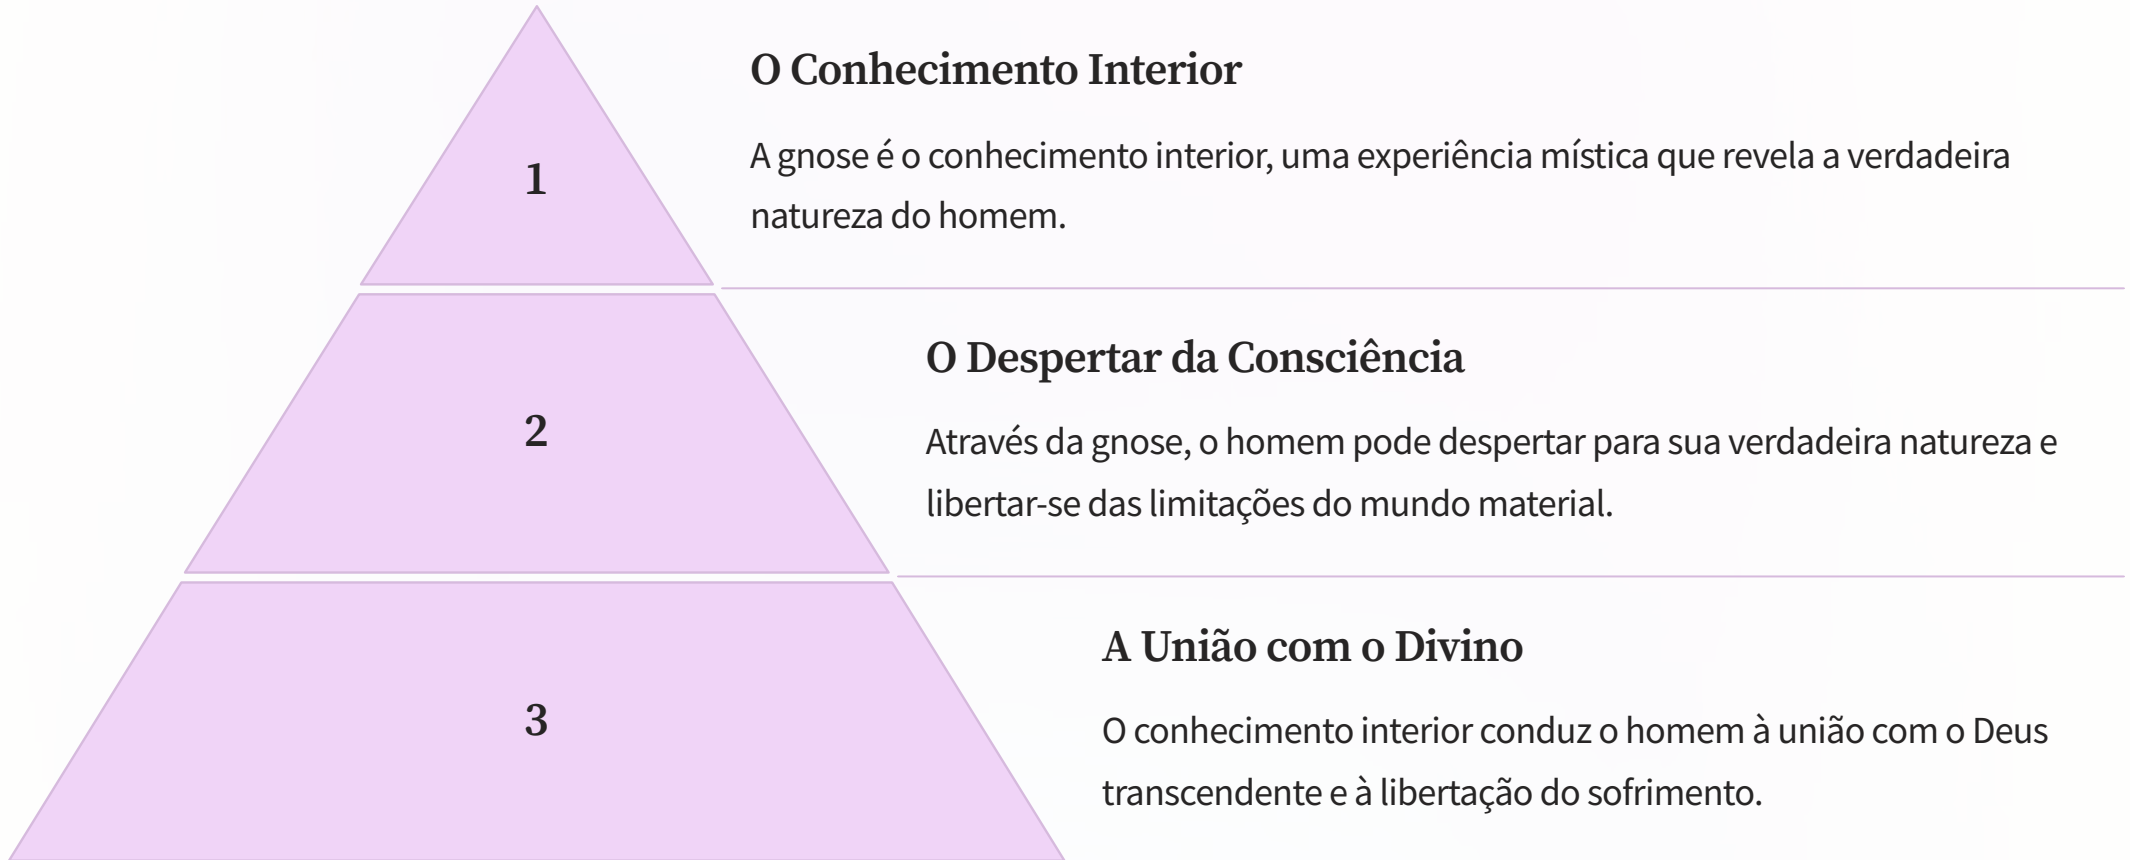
1

O Conhecimento Interior

A gnose é o conhecimento interior, uma experiência mística que revela a verdadeira natureza do homem.

2

O Despertar da Consciência

Através da gnose, o homem pode despertar para sua verdadeira natureza e libertar-se das limitações do mundo material.

3

A União com o Divino

O conhecimento interior conduz o homem à união com o Deus transcendente e à libertação do sofrimento.